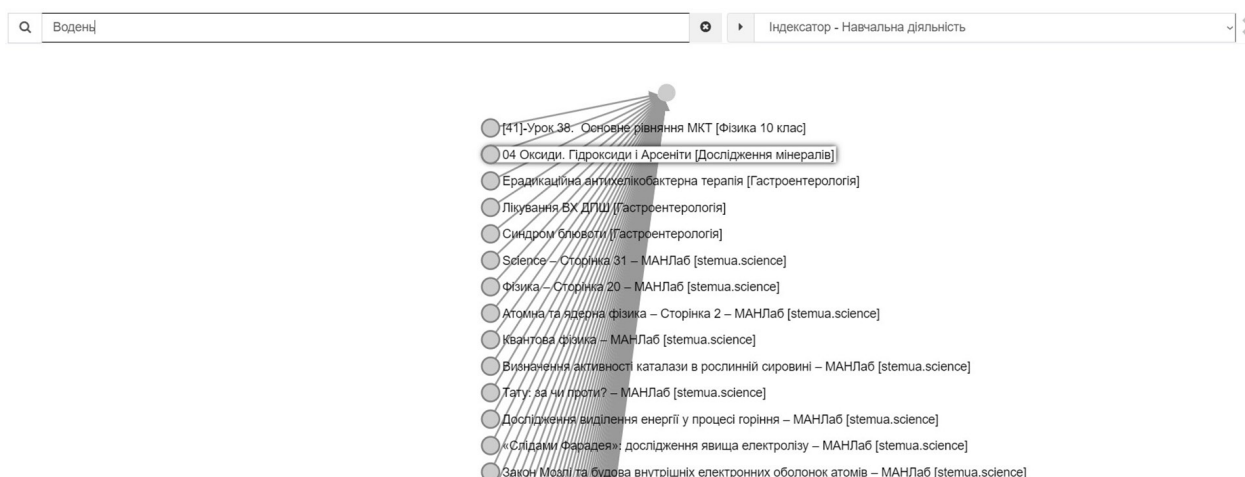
Воден

Індексатор - Навчальна діяльність

[41]-Урок 38. Основне рівняння МКТ [Фізика 10 клас]
04 Оксиди. Гідроксиди і Арсеніти [Дослідження мінералів]
Ерадикаційна антихелікобактерна терапія [Гастроентерологія]
Лікування ВХ ДПШ [Гастроентерологія]
Синдром блювоти [Гастроентерологія]
Science – Сторінка 31 – МАНЛаб [stemua.science]
Фізика – Сторінка 20 – МАНЛаб [stemua.science]
Атомна та ядерна фізика – Сторінка 2 – МАНЛаб [stemua.science]
Квантова фізика – МАНЛаб [stemua.science]
Визначення активності каталази в рослинній сировині – МАНЛаб [stemua.science]
Тату: за чи проти? – МАНЛаб [stemua.science]
Дослідження виділення енергії у процесі горіння – МАНЛаб [stemua.science]
«Слідами Фарадея»: дослідження явища електролізу – МАНЛаб [stemua.science]
Закон Мозлі та будова внутрішніх електронних оболонок атомів – МАНЛаб [stemua.science]